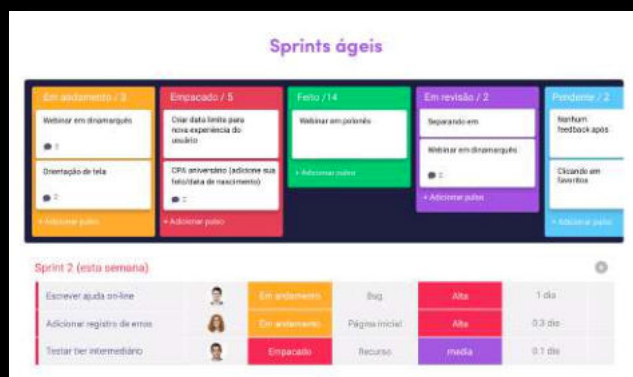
Sprints ágeis

Em andamento / 3

Webinar em dinamarquês

2

Orientação de tela

2

+ Adicionar pulso

Empacado / 5

Criar data limite para nova experiência do usuário

CPA aniversário (adicione sua foto/data de nascimento)

2

+ Adicionar pulso

Feito / 14

Webinar em polonês

+ Adicionar pulso

Em revisão / 2

Separando em

Webinar em dinamarquês

2

+ Adicionar pulso

Pendente / 2

Nenhum feedback após

Clicando em favoritos

+ Adicionar pulso

Sprint 2 (esta semana)

| | | | | | |
|---|---|---|---|---|---|
| Escrever ajuda on-line | | Em andamento | Bug | Alta | 1 dia |
| Adicionar registro de erros | | Em andamento | Página inicial | Alta | 0.3 dia |
| Testar tier intermediário | | Empacado | Recurso | media | 0.1 dia |